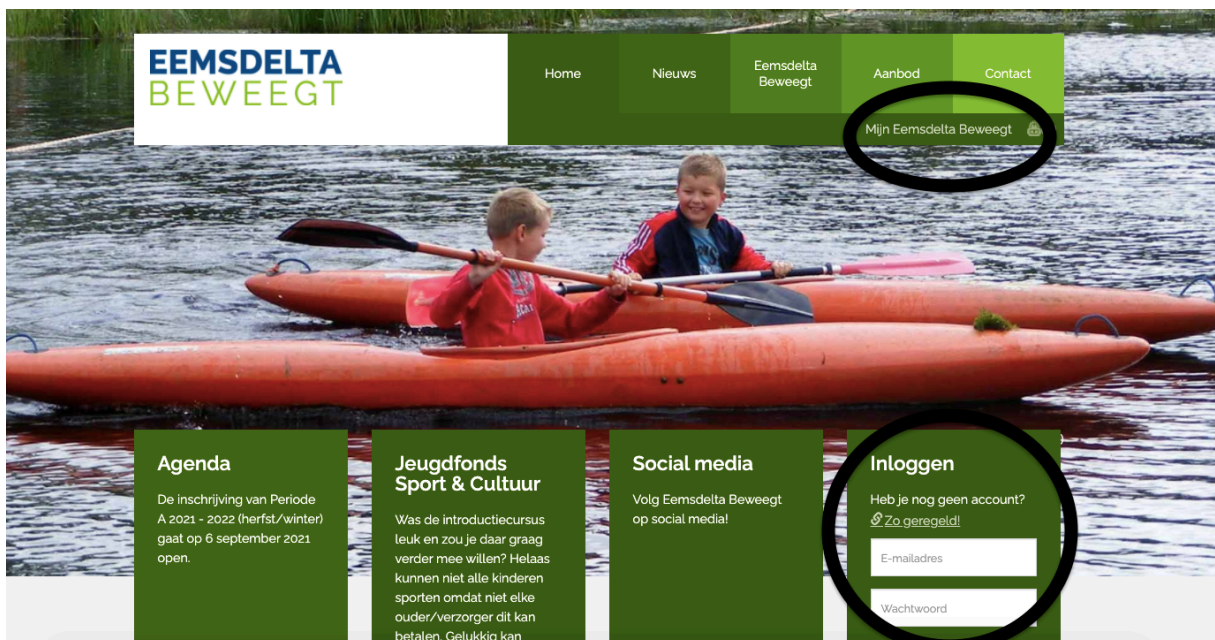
EEMSDELTA
BEWEEGT

Home
Nieuws
Eemsdelta Beweegt
Aanbod
Contact

Mijn Eemsdelta Beweegt

Agenda

De inschrijving van Periode A 2021 - 2022 (herfst/winter) gaat op 6 september 2021 open.

Jeugdfonds Sport & Cultuur

Was de introductiecursus leuk en zou je daar graag verder mee willen? Helaas kunnen niet alle kinderen sporten omdat niet elke ouder/verzorger dit kan betalen. Gelukkig kan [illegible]

Social media

Volg Eemsdelta Beweegt op social media!

Inloggen

Heb je nog geen account?
Zo geregeld!

E-mailadres

Wachtwoord